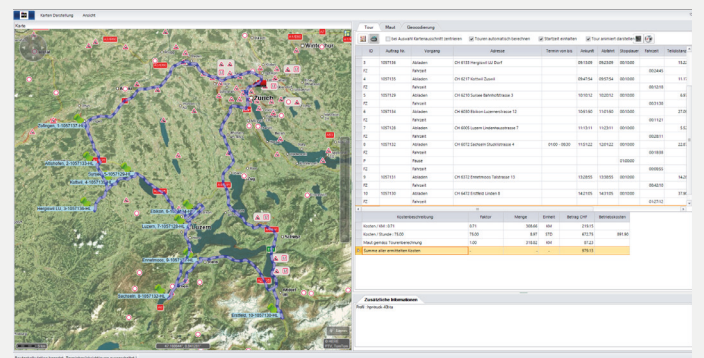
Karten Darstellung Ansicht

Karte

Tour Pfad Geocodierung

bei Auswahl Kartenausschnitt zentrieren | Touren automatisch berechnen | Startzeit einhalten | Tour animiert darstellen

| ID | Auftrag Nr. | Vorgang | Adresse | Termin von bis | Ankunft | Abfahrt | Stopzeit | Fahrzeit | Teildistanz |
|---|---|---|---|---|---|---|---|---|---|
| 0 | 1057156 | Abladen | CH 8193 Hergiswil b2 Dorf | | 09:10:00 | 09:25:00 | 00:15:00 | | 14,2 |
| FZ | | Fahrzeit | | | | | | 00:24:45 | |
| 4 | 1057155 | Abladen | CH 6317 Kottnut Zurich | | 09:47:54 | 09:57:54 | 00:10:00 | | 11,1 |
| FZ | | Fahrzeit | | | | | | 00:12:19 | |
| 5 | 1057129 | Abladen | CH 6210 Sursee Bahnhofstrasse 3 | | 10:10:12 | 10:20:12 | 00:10:00 | | 6,6 |
| FZ | | Fahrzeit | | | | | | 00:13:39 | |
| 6 | 1057154 | Abladen | CH 6030 Ebikon Luzernerstrasse 12 | | 10:41:40 | 11:01:40 | 00:10:00 | | 27,0 |
| FZ | | Fahrzeit | | | | | | 00:11:21 | |
| 7 | 1057128 | Abladen | CH 6005 Luzern Linsenmattstrasse 7 | | 11:13:11 | 11:23:11 | 00:10:00 | | 5,5 |
| FZ | | Fahrzeit | | | | | | 00:28:11 | |
| 8 | 1057132 | Abladen | CH 6072 Sachseln Stuelistrasse 4 | 01:00 - 00:01 | 11:51:22 | 12:01:22 | 00:10:00 | | 22,0 |
| FZ | | Fahrzeit | | | | | | 00:18:08 | |
| P | | Pause | | | | | 01:00:00 | | |
| FZ | | Fahrzeit | | | | | | 00:09:02 | |
| 9 | 1057131 | Abladen | CH 6372 Ennetmoos Tallstrasse 13 | | 13:28:55 | 13:38:55 | 00:10:00 | | 54,0 |
| FZ | | Fahrzeit | | | | | | 00:42:10 | |
| 10 | 1057130 | Abladen | CH 6472 Erstfeld Linden 6 | | 14:21:05 | 14:31:05 | 00:10:00 | | 37,9 |
| FZ | | Fahrzeit | | | | | | 01:27:12 | |

| Kostenbeschreibung | Faktor | Menge | Einheit | Betrag CHF | Betriebskosten |
|---|---|---|---|---|---|
| Kosten / KM - 0.71 | 0.71 | 308.60 | KM | 219.15 | |
| Kosten / Stunde - 78.00 | 78.00 | 8.61 | STD | 672.79 | 891.93 |
| Maut gemäss Tourenberechnung | 1.00 | 218.82 | KM | 87.23 | |
| Summe aller ermittelten Kosten | | | | 979.13 | |

Zusätzliche Informationen
Profil: Vignoulis 40ton

Zurich, Winterthur, Zofingen, 3-1057129-KL, Amdübel, Sursee, Kottwil, Hergiswil, Ebikon, Luzern, Ennetmoos, Sachseln, Erstfeld, 10-1057130-KL